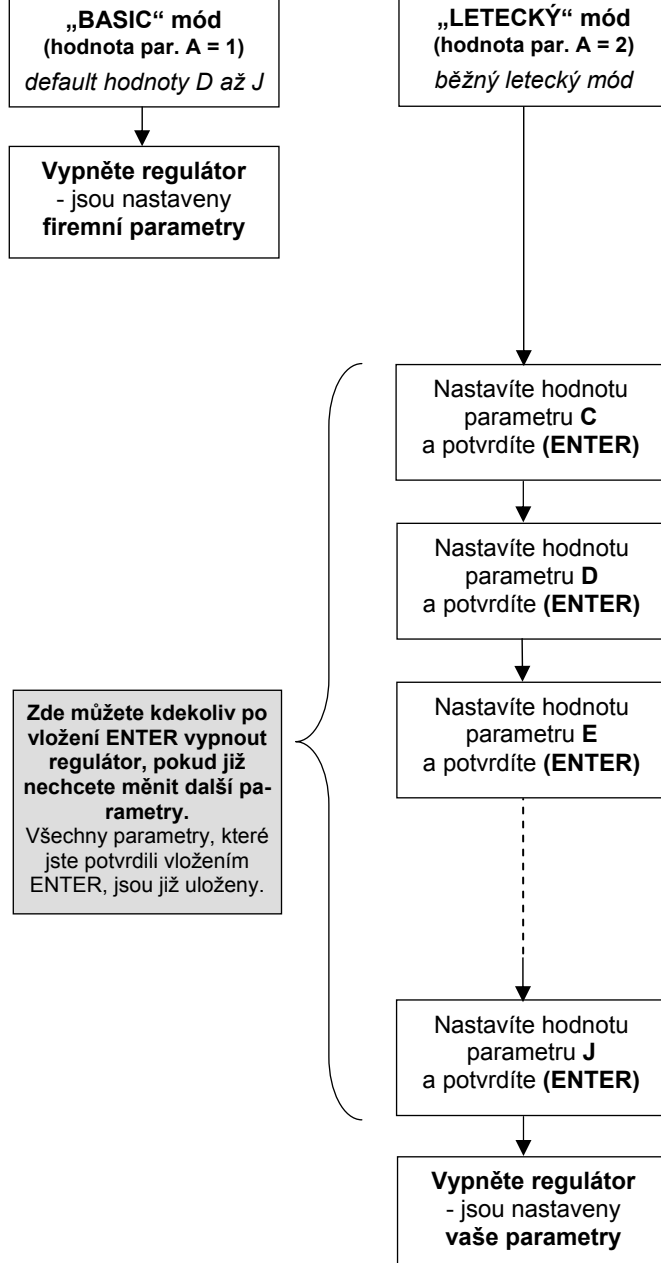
„BASIC“ mód
(hodnota par. A = 1)
default hodnoty D až J

Vypněte regulátor
- jsou nastaveny
firemní parametry

„LETECKÝ“ mód
(hodnota par. A = 2)
běžný letecký mód

Nastavíte hodnotu parametru C a potvrdíte (ENTER)

Nastavíte hodnotu parametru D a potvrdíte (ENTER)

Zde můžete kdekoliv po vložení ENTER vypnout regulátor, pokud již nechcete měnit další parametry.
Všechny parametry, které jste potvrdili vložením ENTER, jsou již uloženy.

Nastavíte hodnotu parametru E a potvrdíte (ENTER)

Nastavíte hodnotu parametru J a potvrdíte (ENTER)

Vypněte regulátor
- jsou nastaveny
vaše parametry